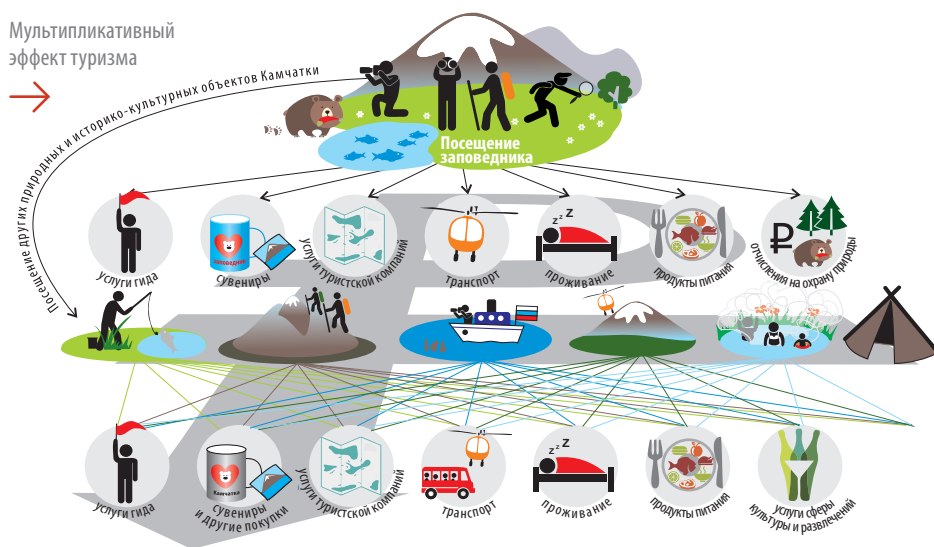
Мультипликативный эффект туризма

Посещение других природных и историко-культурных объектов Камчатки

Посещение заповедника

Услуги гида

Сувениры

заповедник

Услуги туристской компании

транспорт

проживание

продукты питания

отчисления на охрану природы

Услуги гида

Сувениры и другие покупки

Камчатка

Услуги туристской компании

транспорт

проживание

продукты питания

услуги сферы культуры и развлечений